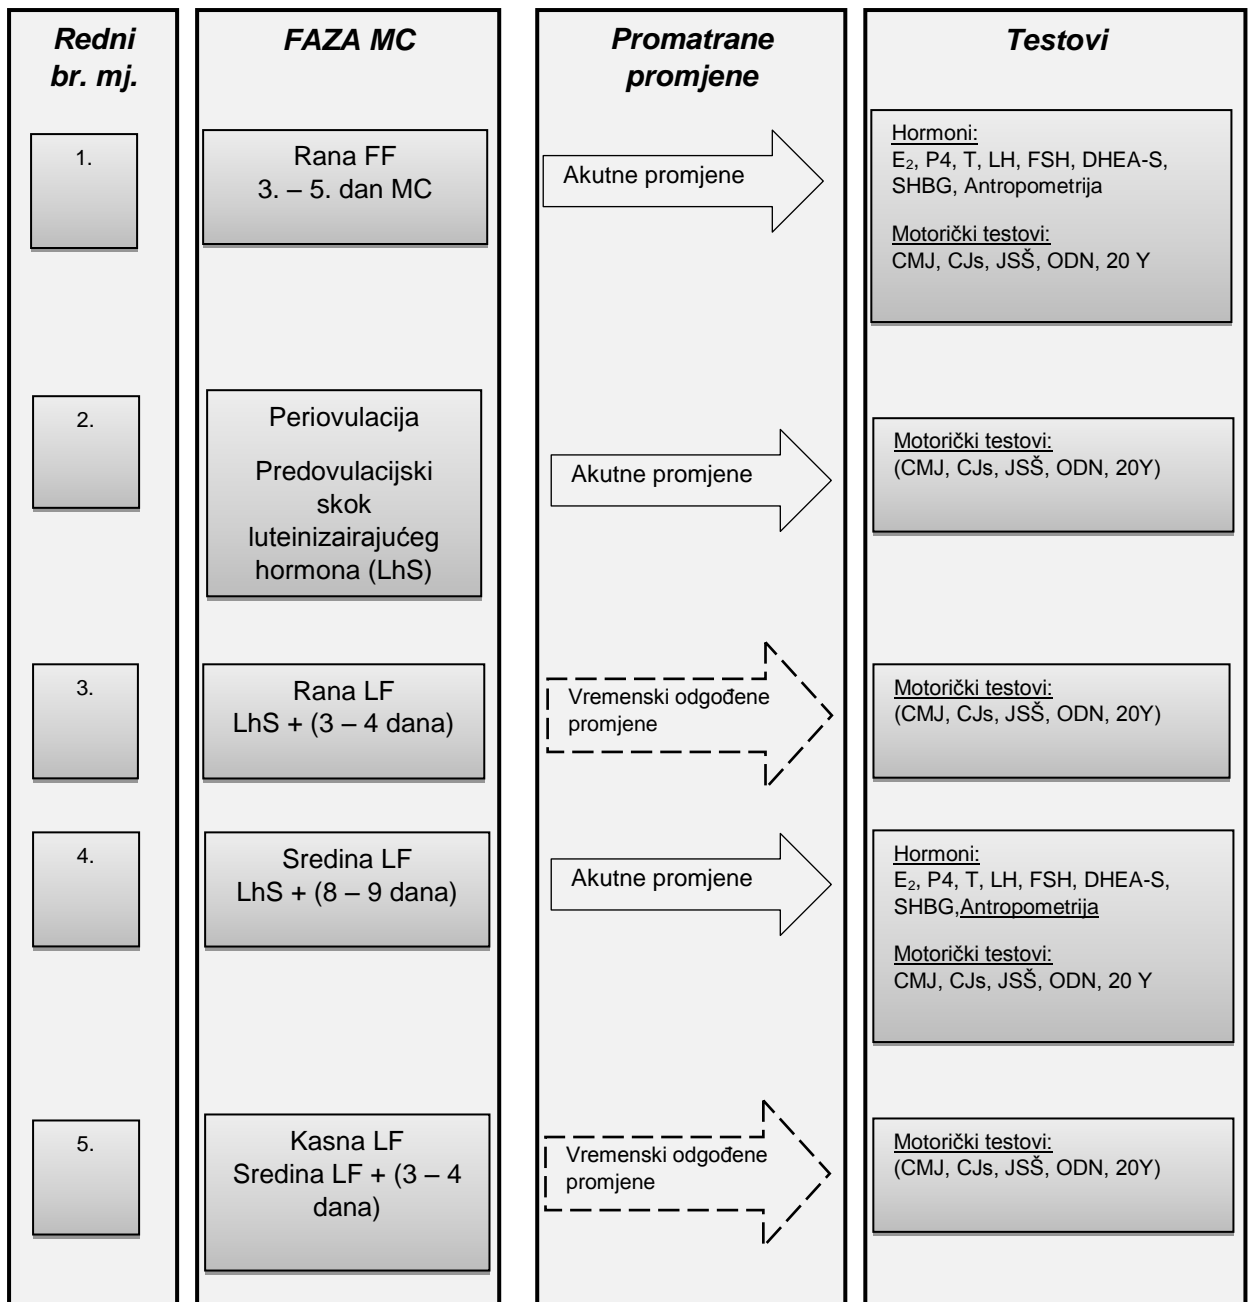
| Redni br. mj. | FAZA MC | Promatrane promjene | Testovi |
|---|---|---|---|
| 1. | Rana FF 3. – 5. dan MC | Akutne promjene | Hormoni: $E_2$, P4, T, LH, FSH, DHEA-S, SHBG, Antropometrija Motorički testovi: CMJ, CJs, JSŠ, ODN, 20 Y |
| 2. | Periovulacija Predovulacijski skok luteinizairajućeg hormona (LhS) | Akutne promjene | Motorički testovi: (CMJ, CJs, JSŠ, ODN, 20Y) |
| 3. | Rana LF LhS + (3 – 4 dana) | Vremenski odgođene promjene | Motorički testovi: (CMJ, CJs, JSŠ, ODN, 20Y) |
| 4. | Sredina LF LhS + (8 – 9 dana) | Akutne promjene | Hormoni: $E_2$, P4, T, LH, FSH, DHEA-S, SHBG,Antropometrija Motorički testovi: CMJ, CJs, JSŠ, ODN, 20 Y |
| 5. | Kasna LF Sredina LF + (3 – 4 dana) | Vremenski odgođene promjene | Motorički testovi: (CMJ, CJs, JSŠ, ODN, 20Y) |